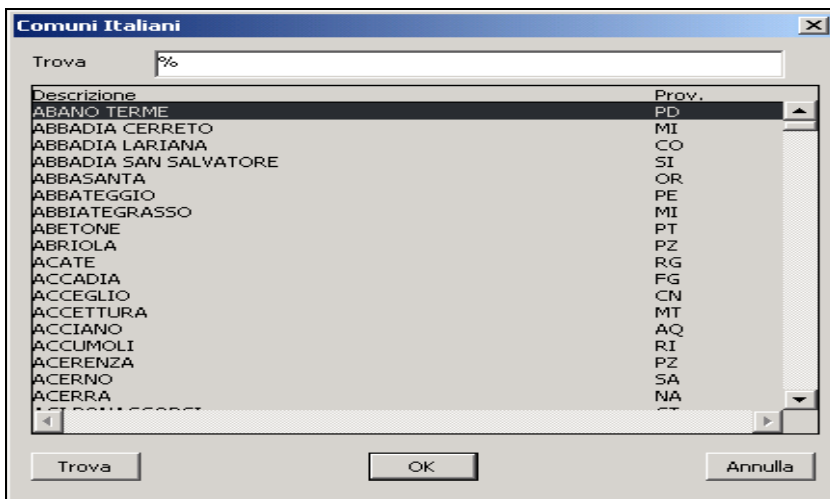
Comuni Italiani

Trova %

| Descrizione | Prov. |
|---|---|
| ABANO TERME | PD |
| ABBADIA CERRETO | MI |
| ABBADIA LARIANA | CO |
| ABBADIA SAN SALVATORE | SI |
| ABBASANTA | OR |
| ABBATEGGIO | PE |
| ABBIATEGRASSO | MI |
| ABETONE | PT |
| ABRIOLA | PZ |
| ACATE | RG |
| ACCADIA | FG |
| ACCEGLIO | CN |
| ACCETTURA | MT |
| ACCIANO | AQ |
| ACCUMOLI | RI |
| ACERENZA | PZ |
| ACERNO | SA |
| ACERRA | NA |
| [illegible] | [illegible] |

Trova OK Annulla